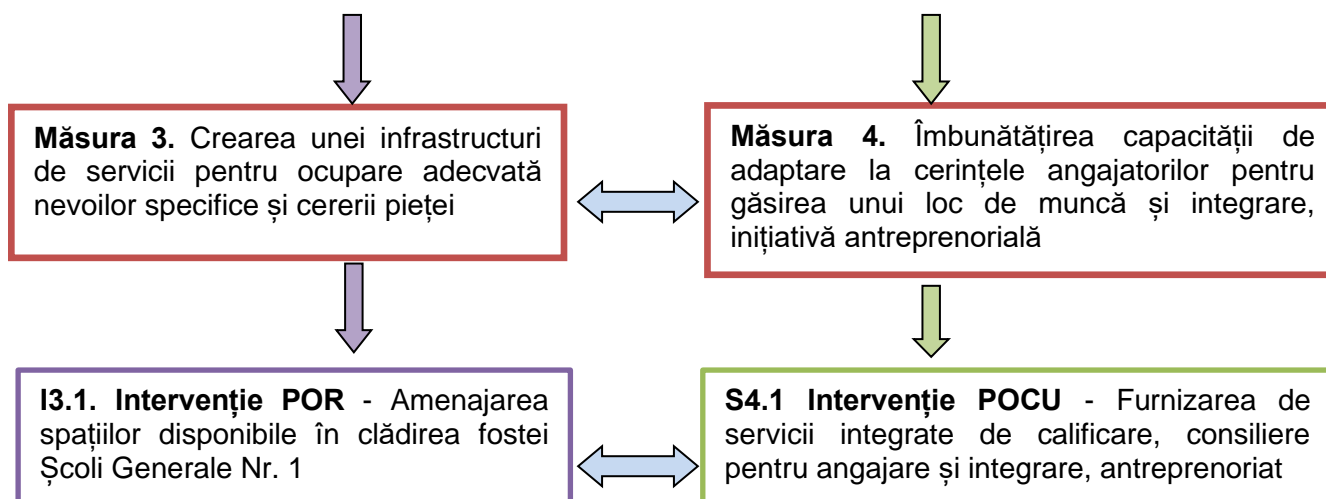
**Măsura 3.** Crearea unei infrastructuri de servicii pentru ocupare adecvată nevoilor specifice și cererii pieței

**Măsura 4.** Îmbunătățirea capacității de adaptare la cerințele angajatorilor pentru găsirea unui loc de muncă și integrare, inițiativă antreprenorială

**I3.1. Intervenție POR** - Amenajarea spațiilor disponibile în clădirea fostei Școli Generale Nr. 1

**S4.1 Intervenție POCU** - Furnizarea de servicii integrate de calificare, consiliere pentru angajare și integrare, antreprenoriat